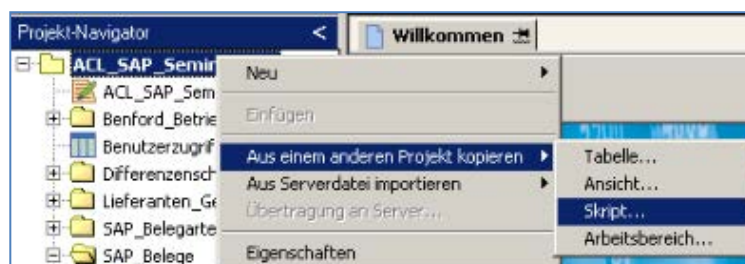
Projekt-Navigator <
Willkommen
ACL_SAP_Semir
ACL_SAP_Sem
Benford_Betrie
Benutzerzugrif
Differenzensch
Lieferanten_Ge
SAP_Belegarte
SAP_Belege

Neu
Einfügen
Aus einem anderen Projekt kopieren
Aus Serverdatei importieren
Übertragung an Server...
Eigenschaften

Tabelle...
Ansicht...
Skript...
Arbeitsbereich...